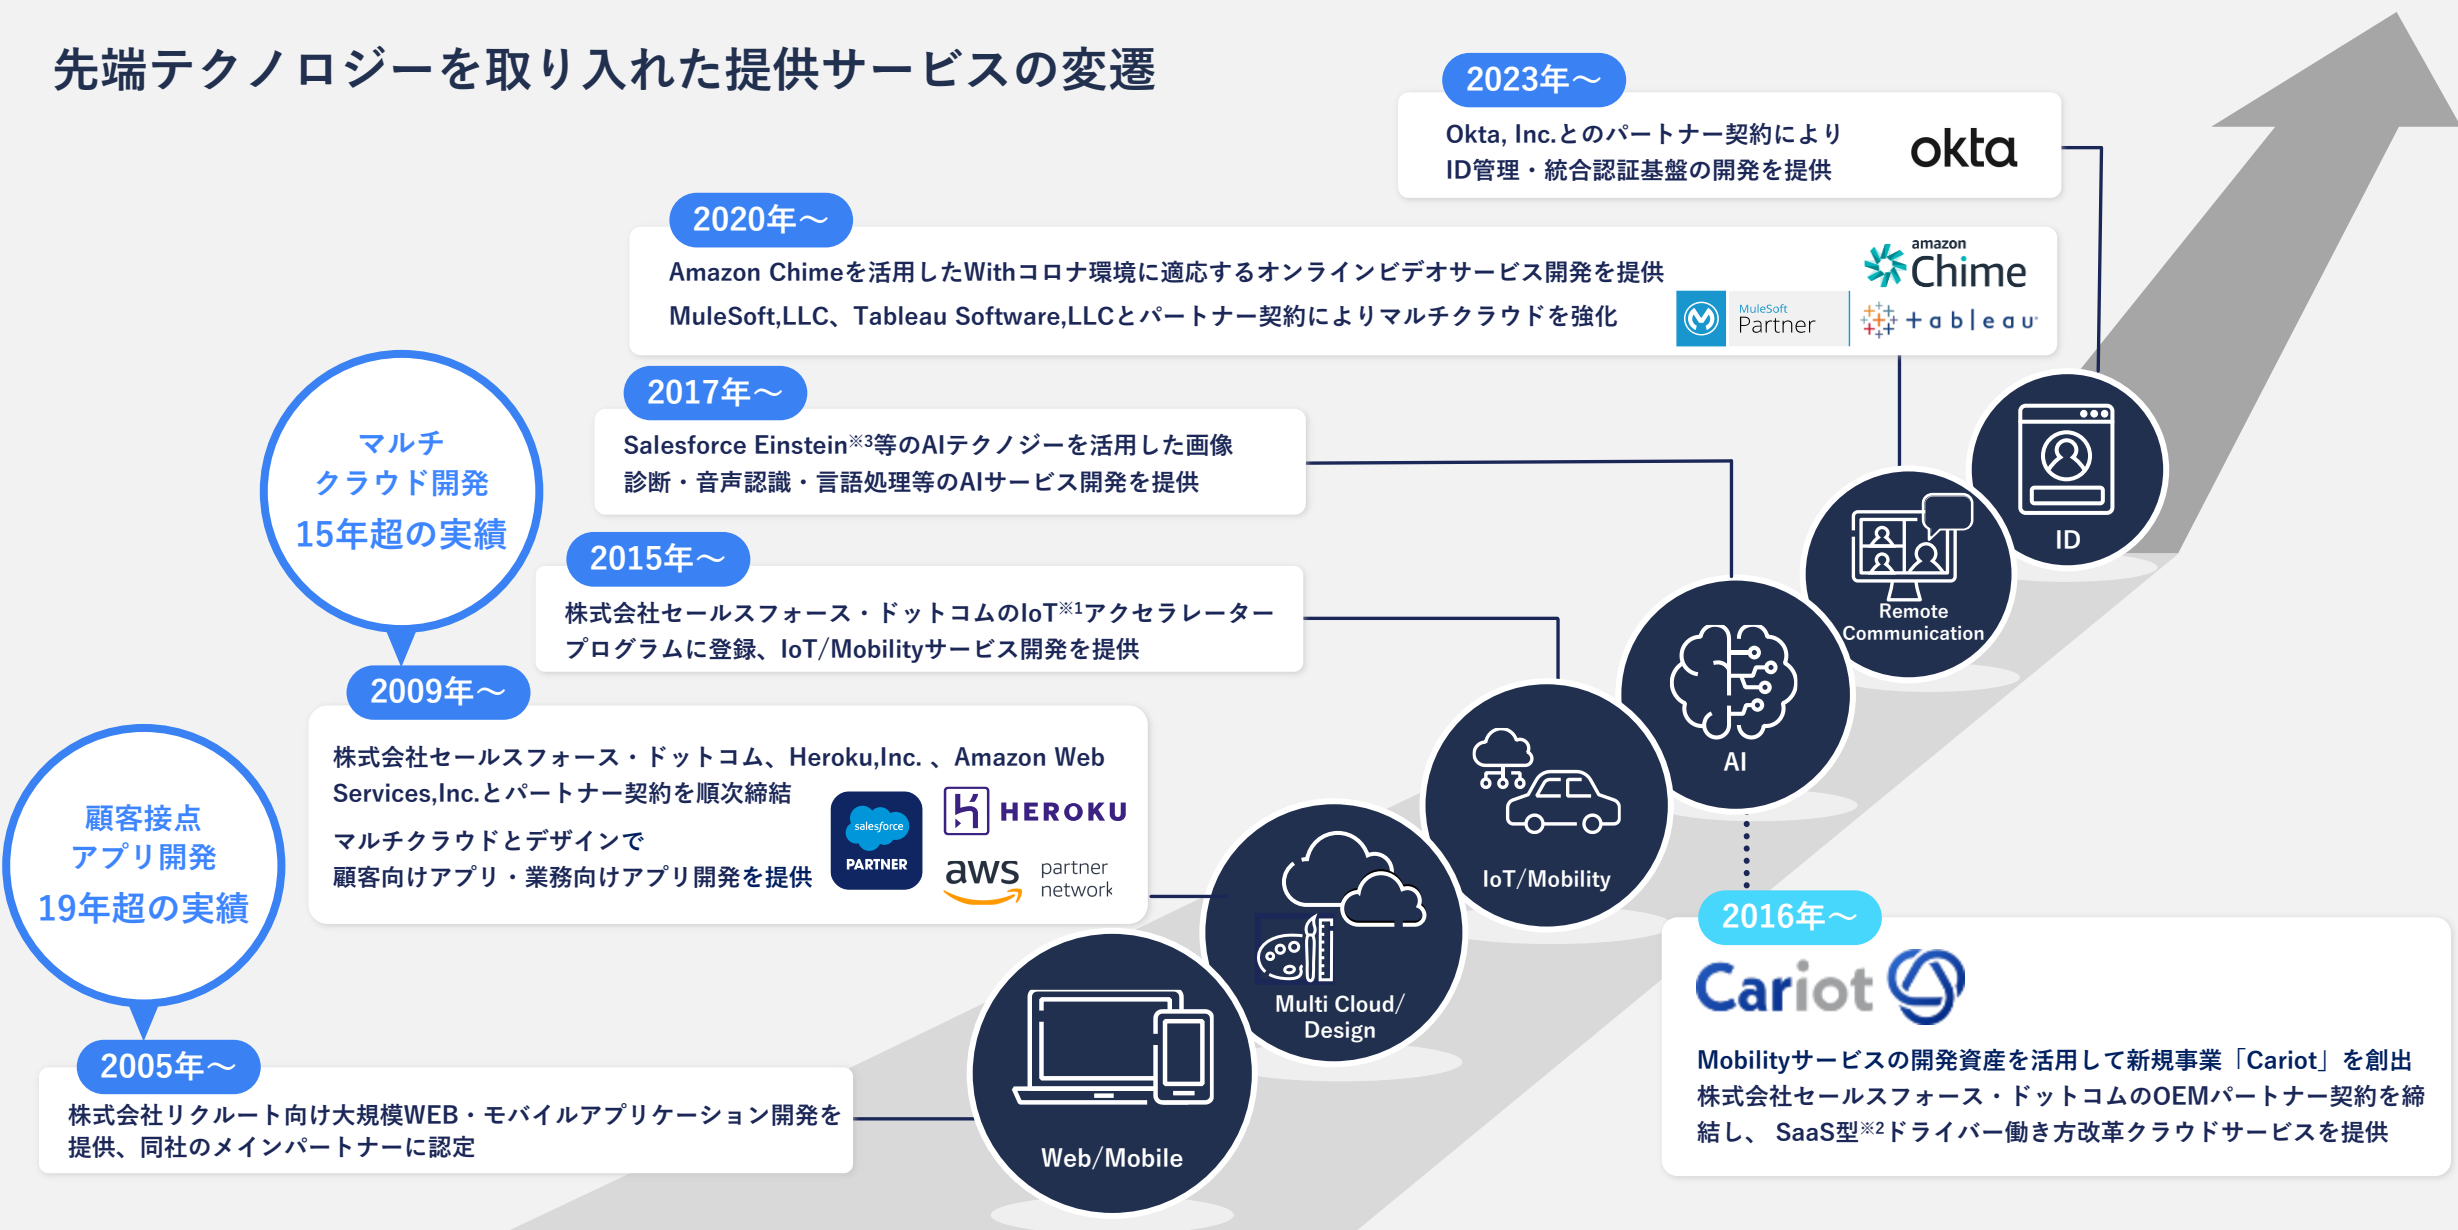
先端テクノロジーを取り入れた提供サービスの変遷

2023年～

Okta, Inc.とのパートナー契約により ID管理・統合認証基盤の開発を提供

okta

2020年～

Amazon Chimeを活用したWithコロナ環境に適応するオンラインビデオサービス開発を提供

MuleSoft,LLC、Tableau Software,LLCとパートナー契約によりマルチクラウドを強化

amazon Chime

MuleSoft Partner

+ a b l e a u

マルチ クラウド開発 15年超の実績

2017年～

Salesforce Einstein※3等のAIテクノジーを活用した画像診断・音声認識・言語処理等のAIサービス開発を提供

2015年～

株式会社セールスフォース・ドットコムのIoT※1アクセラレータープログラムに登録、IoT/Mobilityサービス開発を提供

2009年～

株式会社セールスフォース・ドットコム、Heroku,Inc.、Amazon Web Services,Inc.とパートナー契約を順次締結

マルチクラウドとデザインで 顧客向けアプリ・業務向けアプリ開発を提供

salesforce PARTNER

HEROKU

aws partner network

顧客接点 アプリ開発 19年超の実績

2005年～

株式会社リクルート向け大規模WEB・モバイルアプリケーション開発を提供、同社のメインパートナーに認定

ID

Remote Communication

AI

IoT/Mobility

Multi Cloud/ Design

Web/Mobile

2016年～

Cariot

Mobilityサービスの開発資産を活用して新規事業「Cariot」を創出 株式会社セールスフォース・ドットコムのOEMパートナー契約を締結し、 SaaS型※2ドライバー働き方改革クラウドサービスを提供